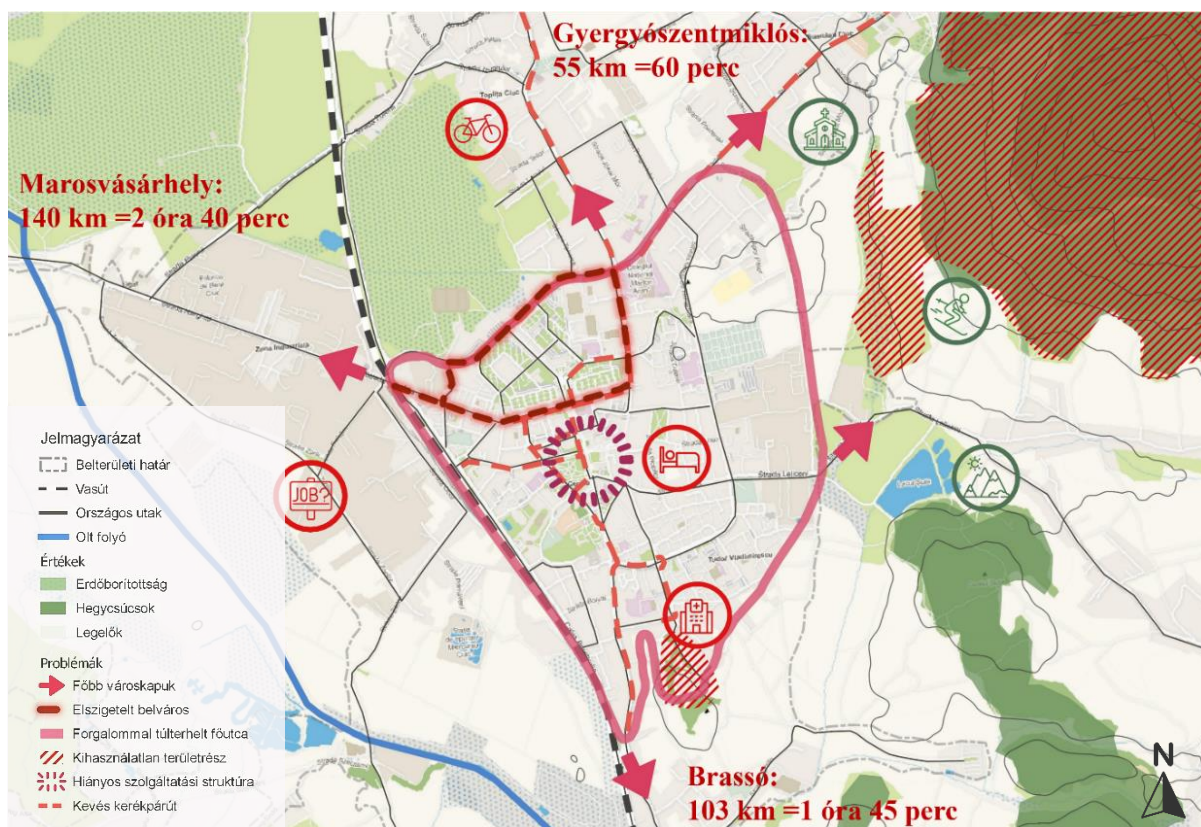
Gyergyószentmiklós:
55 km =60 perc

Marosvásárhely:
140 km =2 óra 40 perc

JOB?

Jelmagyarázat
Belterületi határ
Vasút
Országos utak
Olt folyó
Értékek
Erdőborítottság
Hegycsúcsok
Legelők
Problémák
Főbb városkapuk
Elszigetelt belváros
Forgalommal túlterhelt főutca
Kihasználatlan területrész
Hiányos szolgáltatási struktúra
Kevés kerékpárút

Brassó:
103 km =1 óra 45 perc

N